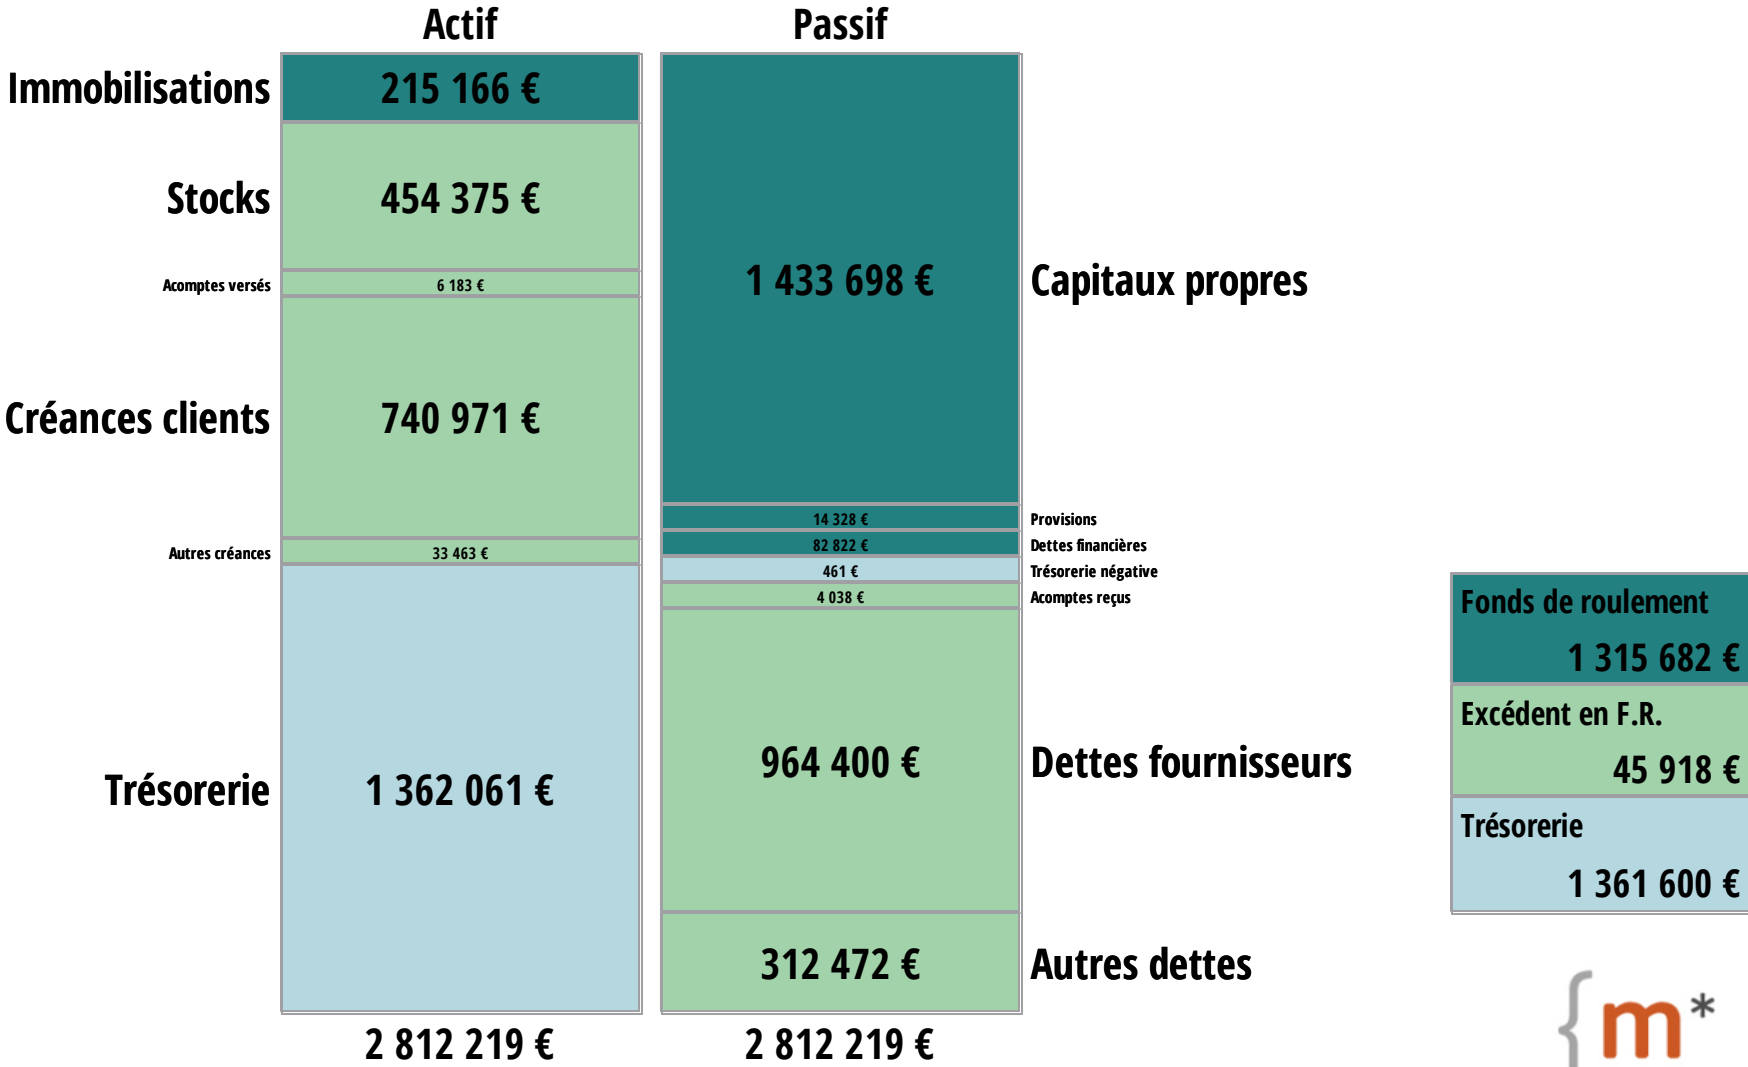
Actif

Passif

Immobilisations 215 166 €

Stocks 454 375 €

Acomptes versés 6 183 €

Créances clients 740 971 €

Autres créances 33 463 €

Trésorerie 1 362 061 €

2 812 219 €

1 433 698 € Capitaux propres

14 328 € Provisions

82 822 € Dettes financières

461 € Trésorerie négative

4 038 € Acomptes reçus

964 400 € Dettes fournisseurs

312 472 € Autres dettes

2 812 219 €

Fonds de roulement
1 315 682 €

Excédent en F.R.
45 918 €

Trésorerie
1 361 600 €

{m*